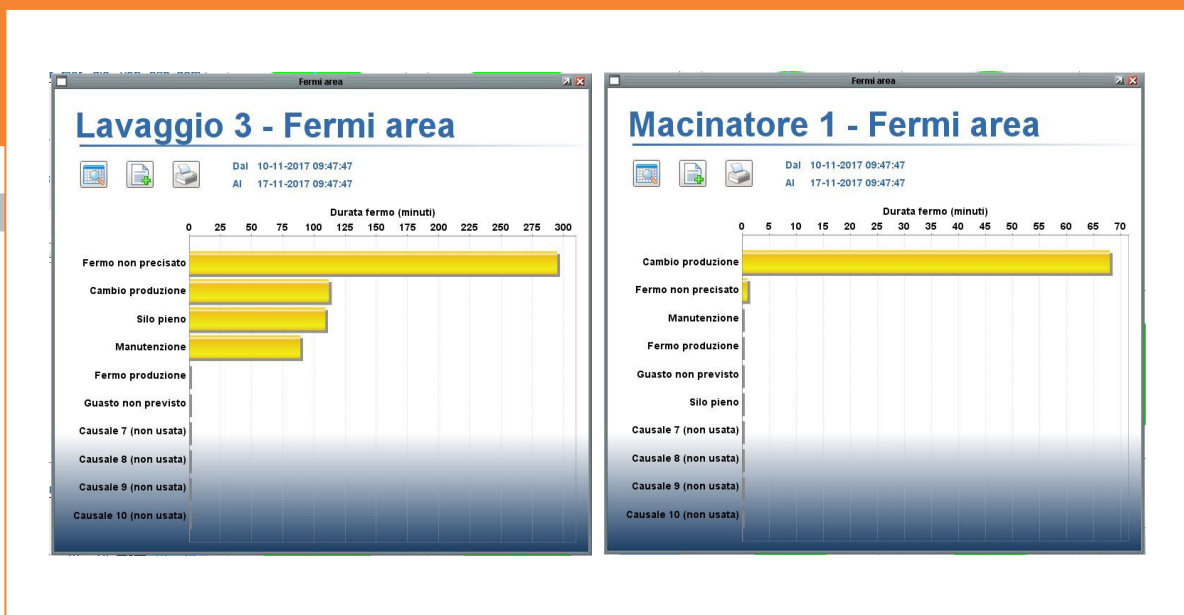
Fermi area

Lavaggio 3 - Fermi area

Dal 10-11-2017 09:47:47
Al 17-11-2017 09:47:47

Durata fermo (minuti)

0 25 50 75 100 125 150 175 200 225 250 275 300

Fermo non precisato
Cambio produzione
Silo pieno
Manutenzione
Fermo produzione
Guasto non previsto
Causale 7 (non usata)
Causale 8 (non usata)
Causale 9 (non usata)
Causale 10 (non usata)

Fermi area

Macinatore 1 - Fermi area

Dal 10-11-2017 09:47:47
Al 17-11-2017 09:47:47

Durata fermo (minuti)

0 5 10 15 20 25 30 35 40 45 50 55 60 65 70

Cambio produzione
Fermo non precisato
Manutenzione
Fermo produzione
Guasto non previsto
Silo pieno
Causale 7 (non usata)
Causale 8 (non usata)
Causale 9 (non usata)
Causale 10 (non usata)